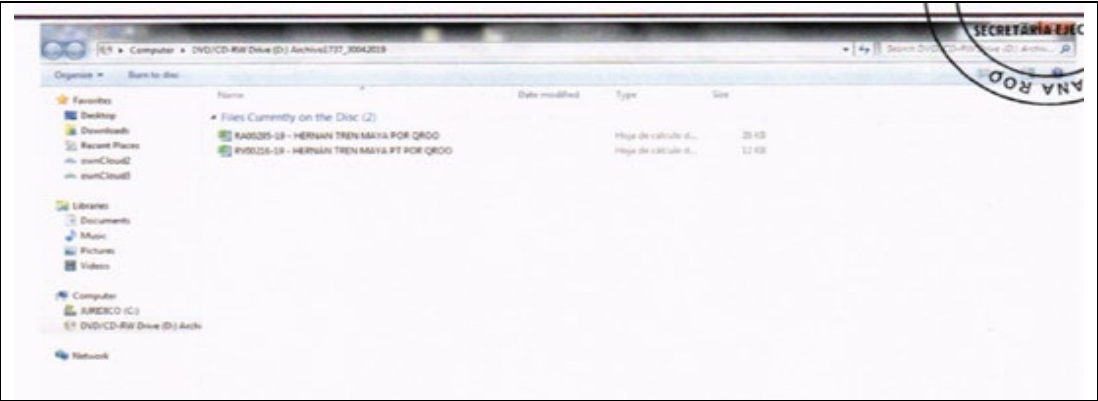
Computer ▸ DVD/CD-RW Drive (D:) Archive1737_30042019

Search DVD/CD-RW Drive (D:) Archiv...

Organize ▾ Burn to disc

Favorites
Desktop
Downloads
Recent Places
ownCloud2
ownCloud3

Libraries
Documents
Music
Pictures
Videos

Computer
JURIDICO (C:)
DVD/CD-RW Drive (D:) Archi

Network

Name Date modified Type Size

Files Currently on the Disc (2)

RA00285-19 - HERNAN TREN MAYA POR QROO Hoja de cálculo d... 28 KB
RV00216-19 - HERNAN TREN MAYA PT POR QROO Hoja de cálculo d... 12 KB

SECRETARÍA EJEC
ANA ROD